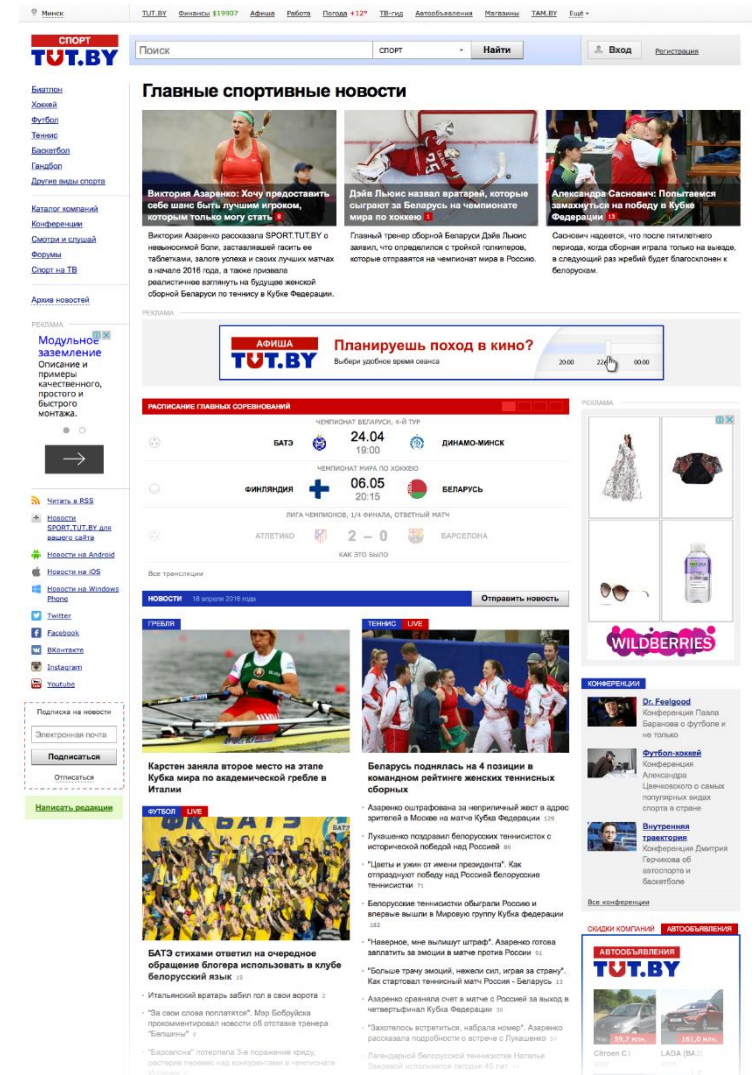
Минск | TUT.BY | Финансы $19907 | Афиша | Работа | Погода +12° | ТВ-гид | Автообъявления | Магазины | TAM.BY | Ещё

СПОРТ TUT.BY

Поиск | спорт | Найти | Вход | Регистрация

Биатлон
Хоккей
Футбол
Теннис
Баскетбол
Гандбол
Другие виды спорта

Каталог компаний
Конференции
Смотри и слушай
Форумы
Спорт на ТВ

Архив новостей

РЕКЛАМА

Модульное заземление
Описание и примеры качественного, простого и быстрого монтажа.

Читать в RSS
Новости SPORT.TUT.BY для вашего сайта
Новости на Android
Новости на iOS
Новости на Windows Phone
Twitter
Facebook
ВКонтакте
Instagram
Youtube

Подписка на новости
Электронная почта
Подписаться
Отписаться

Написать редакции

# Главные спортивные новости

Виктория Азаренко: Хочу предоставить себе шанс быть лучшим игроком, которым только могу стать 6

Виктория Азаренко рассказала SPORT.TUT.BY о невыносимой боли, заставлявшей гасить ее таблетками, залоге успеха и своих лучших матчах в начале 2016 года, а также призвала реалистичнее взглянуть на будущее женской сборной Беларуси по теннису в Кубке Федерации.

Дэйв Льюис назвал вратарей, которые сыграют за Беларусь на чемпионате мира по хоккею 1

Главный тренер сборной Беларуси Дэйв Льюис заявил, что определился с тройкой голкиперов, которые отправятся на чемпионат мира в России.

Александра Саснович: Попытаемся замахнуться на победу в Кубке Федерации 13

Саснович надеется, что после пятилетнего периода, когда сборная играла только на выезде, в следующий раз жребий будет благосклонен к белорускам.

РЕКЛАМА

АФИША TUT.BY Планируешь поход в кино? Выбери удобное время сеанса 20:00 22:00 00:00

РАСПИСАНИЕ ГЛАВНЫХ СОРЕВНОВАНИЙ

ЧЕМПИОНАТ БЕЛАРУСИ, 4-Й ТУР
БАТЭ 24.04 19:00 ДИНАМО-МИНСК

ЧЕМПИОНАТ МИРА ПО ХОККЕЮ
ФИНЛЯНДИЯ 06.05 20:15 БЕЛАРУСЬ

ЛИГА ЧЕМПИОНОВ, 1/4 ФИНАЛА, ОТВЕТНЫЙ МАТЧ
АТЛЕТИКО 2 — 0 БАРСЕЛОНА
КАК ЭТО БЫЛО

Все трансляции

НОВОСТИ 18 апреля 2016 года | Отправить новость

ГРЕБЛЯ
Карстен заняла второе место на этапе Кубка мира по академической гребле в Италии

ТЕННИС LIVE
Беларусь поднялась на 4 позиции в командном рейтинге женских теннисных сборных

Азаренко оштрафована за неприличный жест в адрес зрителей в Москве на матче Кубка Федерации 129
Лукашенко поздравил белорусских теннисисток с исторической победой над Россией 89
"Цветы и ужин от имени президента". Как отпраздновут победу над Россией белорусские теннисистки 71
Белорусские теннисистки обыграли Россию и впервые вышли в Мировую группу Кубка федерации 162
"Наверное, мне выпишут штраф". Азаренко готова заплатить за эмоции в матче против России 91
"Больше трачу эмоций, нежели сил, играя за страну". Как стартовал теннисный матч Россия - Беларусь 13
Азаренко сравняла счет в матче с Россией за выход в четвертьфинал Кубка Федерации 36
"Захотелось встретиться, набрала номер". Азаренко рассказала подробности о встрече с Лукашенко 14
Легендарной белорусской теннисистке Наталье Зверевой исполняется сегодня 45 лет

ФУТБОЛ LIVE
БАТЭ стихами ответил на очередное обращение блогера использовать в клубе белорусский язык 10

Итальянский вратарь забил гол в свои ворота 2
"За свои слова поплатятся". Мэр Бобруйска прокомментировал новости об отставке тренера "Белшины" 5
"Барселона" потерпела 3-е поражение кряду, растеряв перевес над конкурентами в чемпионате

РЕКЛАМА
WILDBERRIES

КОНФЕРЕНЦИИ
Dr. Feelgood
Конференция Павла Баранова о футболе и не только
Футбол-хоккей
Конференция Александра Цвечковского о самых популярных видах спорта в стране
Внутренняя траектория
Конференция Дмитрия Герчикова об автоспорте и баскетболе
Все конференции

СКИДКИ КОМПАНИЙ | АВТООБЪЯВЛЕНИЯ
АВТООБЪЯВЛЕНИЯ TUT.BY
39,7 млн. | 161,0 млн.
Citroen C3 | LADA (ВАЗ)